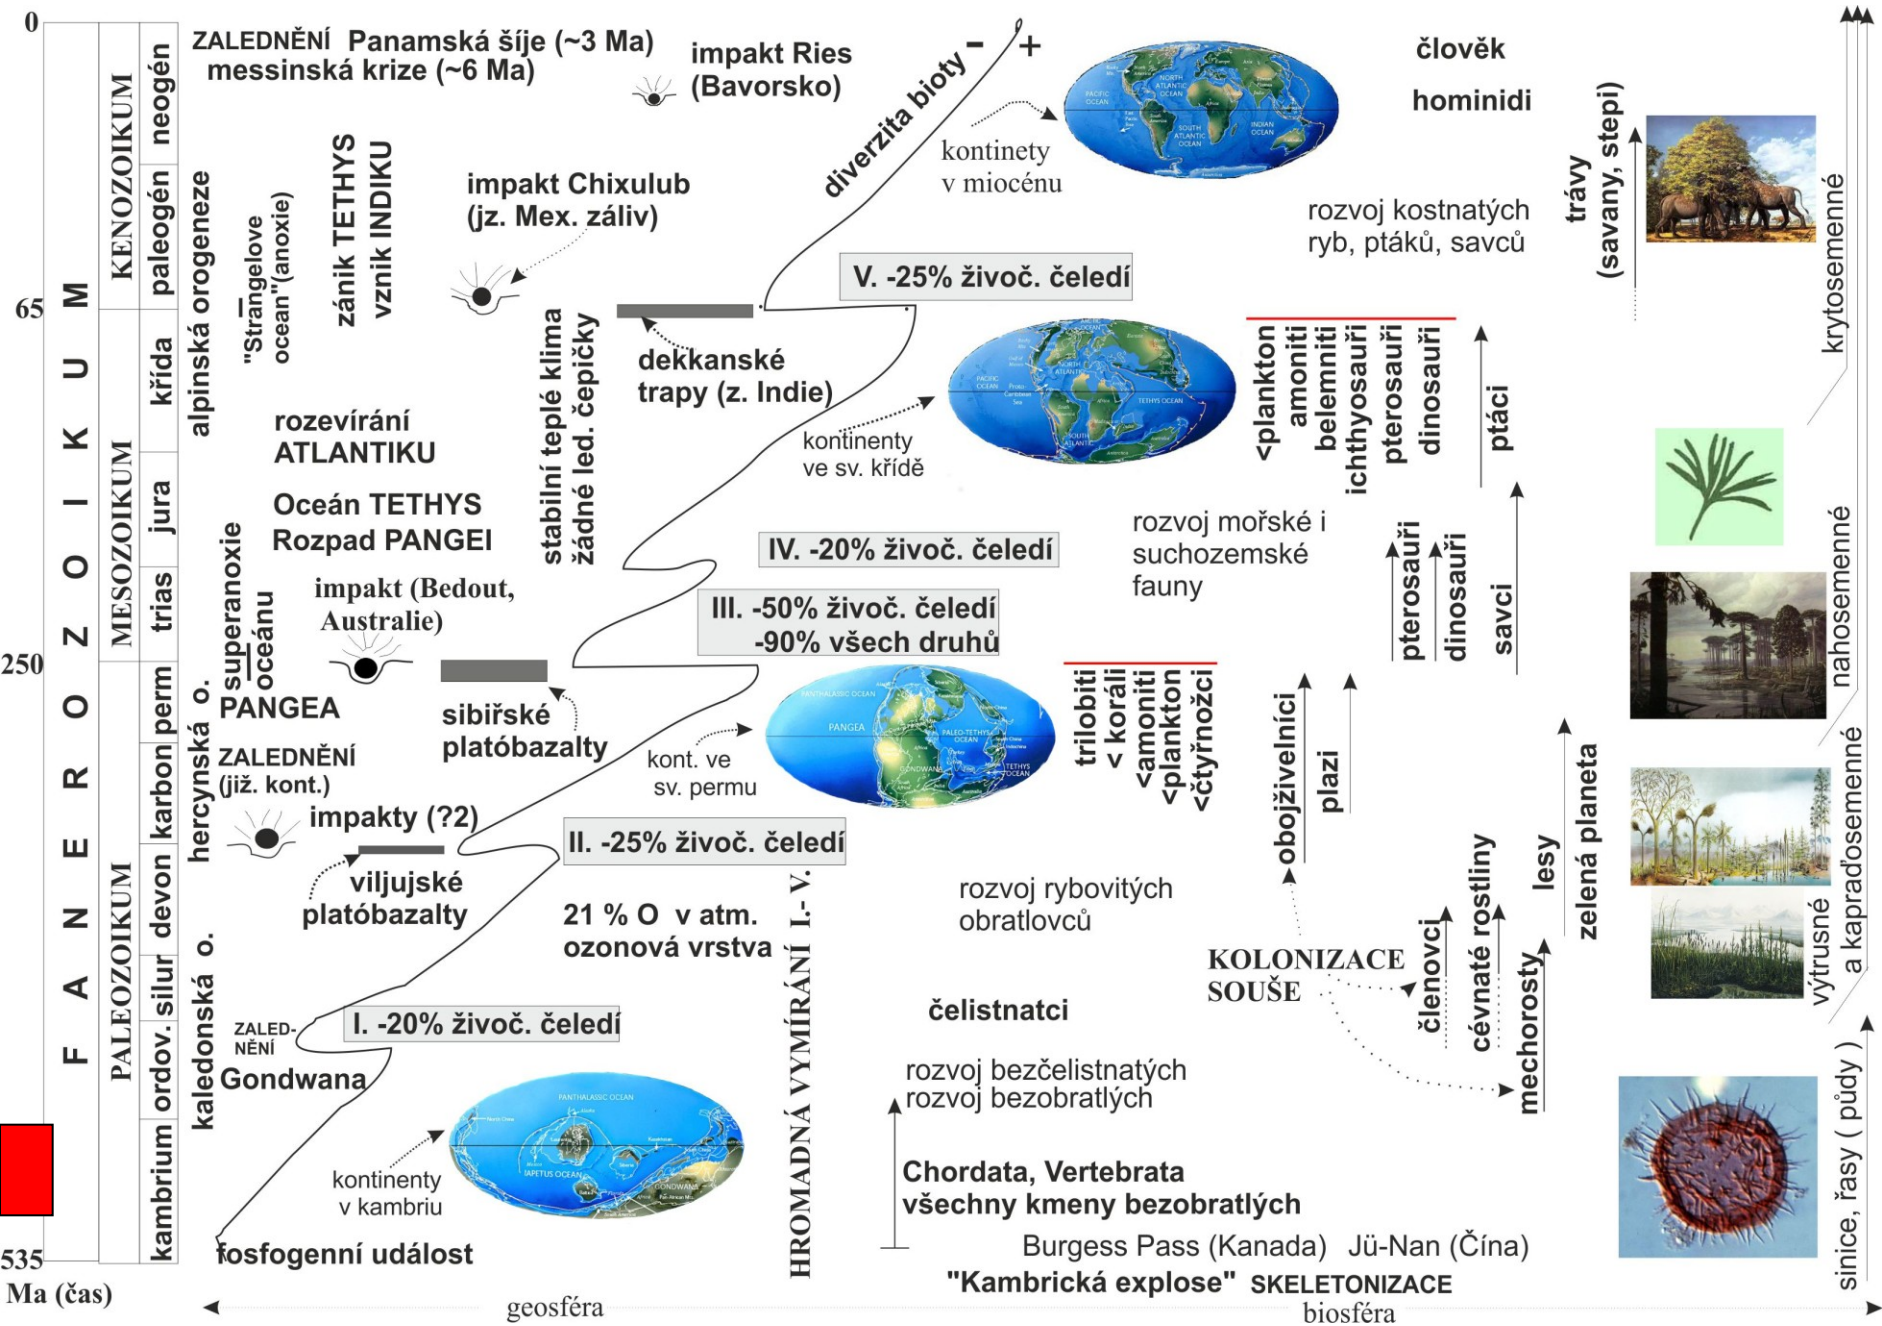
0

65

250

535
Ma (čas)

F A N E R O Z O I K U M

KENOZOIKUM
MESOZOIKUM
PALEOZOIKUM

neogén
paleogén
křída
jura
trias
perm
karbon
devon
silur
ordov.
kambrium

alpinská orogeneze
hercynská o.
kaledonská o.

ZALEDNĚNÍ Panamská šíje (~3 Ma)
messinská krize (~6 Ma)

"Strangelove ocean" (anoxie)

zánik TETHYS
vznik INDIKU

impakt Ries (Bavorsko)

impakt Chixulub (jz. Mex. záliv)

diverzita bioty
- +

kontinenty v miocénu

člověk

hominidi

rozvoj kostnatých ryb, ptáků, savců

trávy (savany, stepi)

krytosemenné

V. -25% živoč. čeledí

stabilní teplé klima
žádné led. čepičky

dekkanské trapy (z. Indie)

kontinenty ve sv. křídě

<plankton
amoniti
belemniti
ichthyosauři
pterosauři
dinosauři

ptáci

rozevírání ATLANTIKU

Oceán TETHYS
Rozpad PANGEI

superanoxie oceánu

impakt (Bedout, Australie)

IV. -20% živoč. čeledí

rozvoj mořské i suchozemské fauny

pterosauři
dinosauři
savci

nahosemenné

III. -50% živoč. čeledí
-90% všech druhů

PANGEA

sibiřské platóbazalty

kont. ve sv. permu

trilobiti
< koráli
<amoniti
<plankton
<čtyřnožci

obojživelníci
plazi

ZALEDNĚNÍ (již. kont.)

impakty (?2)

II. -25% živoč. čeledí

viljujské platóbazalty

21 % O v atm.
ozonová vrstva

HROMADNÁ VYMÍRÁNÍ I.- V.

rozvoj rybovitých obratlovců

lesy
zelená planeta
cévnaté rostliny
členovci
mechorosty

výtrusné a kapraďosemenné

KOLONIZACE SOUŠE

ZALED-NĚNÍ
Gondwana

I. -20% živoč. čeledí

čelistnatci

rozvoj bezčelistnatých
rozvoj bezobratlých

kontinenty v kambriu

Chordata, Vertebrata
všechny kmeny bezobratlých

sinice, řasy ( půdy )

fosfogenní událost

Burgess Pass (Kanada) Jü-Nan (Čína)

"Kambrická explose" SKELETONIZACE

geosféra

biosféra